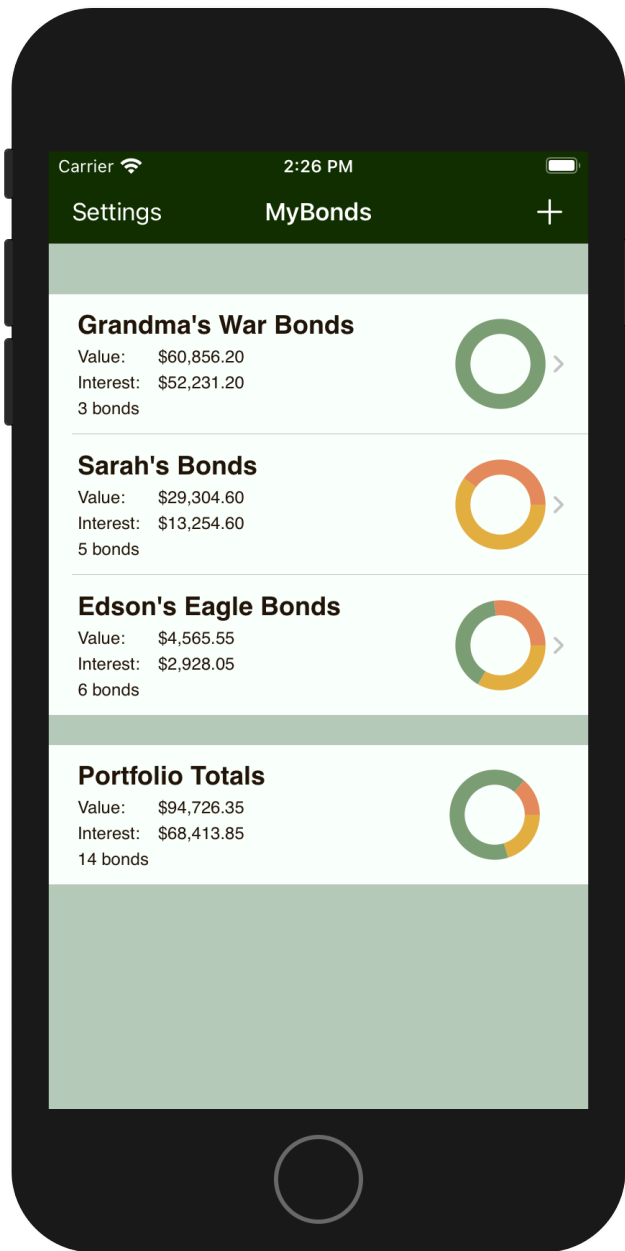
Carrier 2:26 PM

Settings MyBonds +

Grandma's War Bonds
Value: $60,856.20
Interest: $52,231.20
3 bonds

Sarah's Bonds
Value: $29,304.60
Interest: $13,254.60
5 bonds

Edson's Eagle Bonds
Value: $4,565.55
Interest: $2,928.05
6 bonds

Portfolio Totals
Value: $94,726.35
Interest: $68,413.85
14 bonds